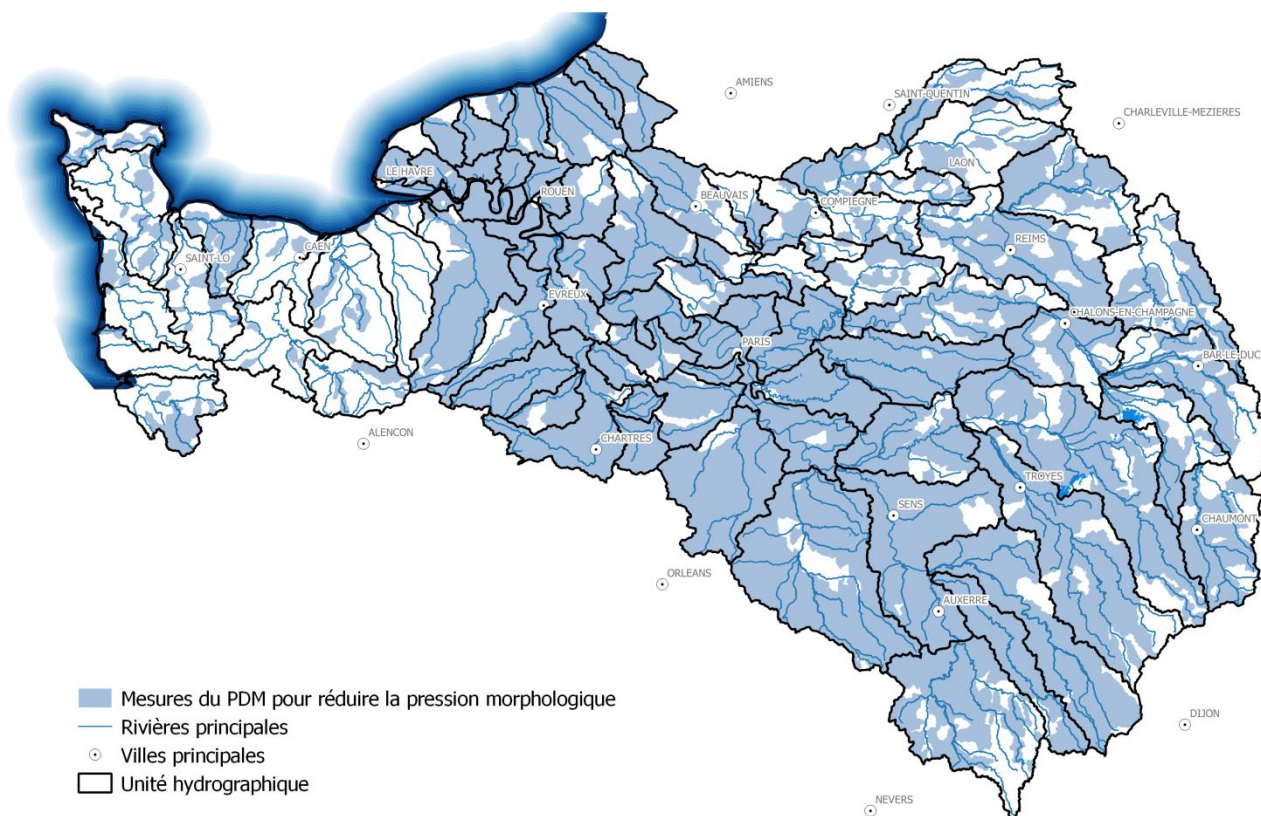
AMIENS
SAINT-QUENTIN
CHARLEVILLE-MEZIERES
LAON
LE HAVRE
ROUEN
BEAUVAIS
COMPIEGNE
REIMS
CAEN
SAINT-LO
EVREUX
CHALONS-EN-CHAMPAGNE
PARIS
BAR-LE-DUC
ALENCON
CHARTRES
TROYES
SENS
CHAUMONT
ORLEANS
AUXERRE
DIJON
NEVERS

Mesures du PDM pour réduire la pression morphologique
Rivières principales
Villes principales
Unité hydrographique